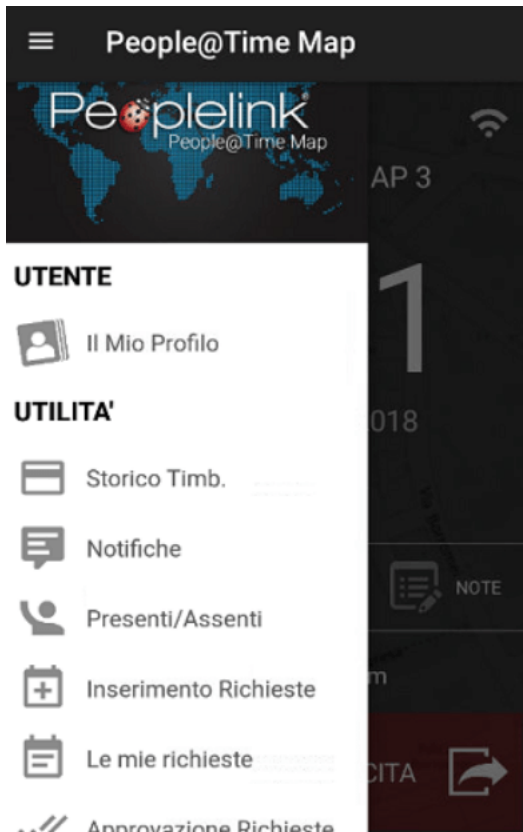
People@Time Map

Peoplelink
People@Time Map

AP 3

UTENTE

Il Mio Profilo

UTILITA'

Storico Timb.

Notifiche

Presenti/Assenti

Inserimento Richieste

Le mie richieste

Approvazione Richieste

1

018

NOTE

m

CITA